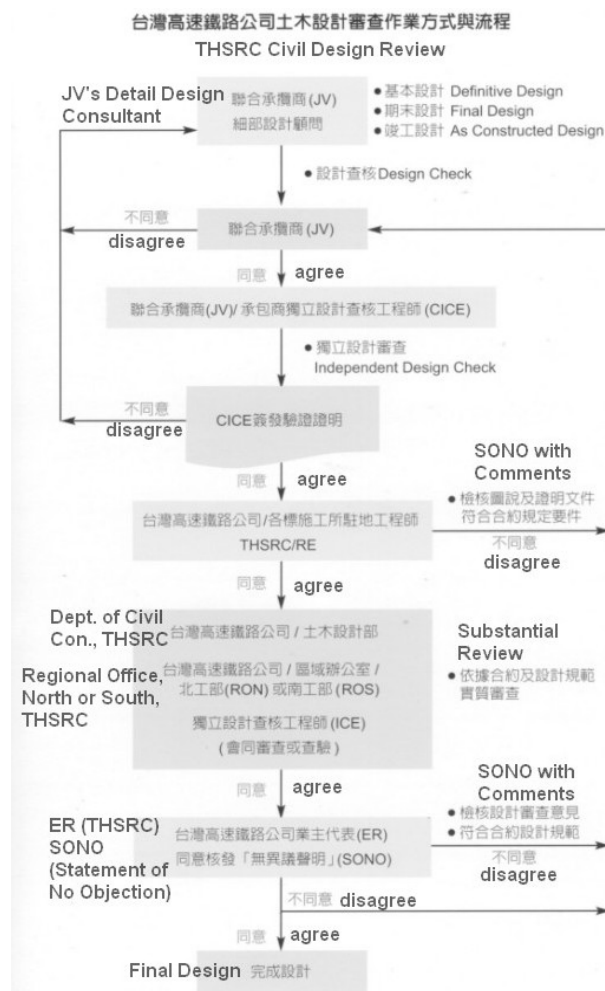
台灣高速鐵路公司土木設計審查作業方式與流程
THSRC Civil Design Review

JV's Detail Design Consultant
聯合承攬商(JV)
細部設計顧問

● 基本設計 Definitive Design
● 期末設計 Final Design
● 竣工設計 As Constructed Design

● 設計查核 Design Check

不同意
disagree

聯合承攬商(JV)

同意 agree

聯合承攬商(JV)/ 承包商獨立設計查核工程師 (CICE)

● 獨立設計審查
Independent Design Check

不同意
disagree

CICE簽發驗證證明

同意 agree

SONO with Comments
● 檢核圖說及證明文件符合合約規定要件

台灣高速鐵路公司/各標施工所駐地工程師
THSRC/RE

不同意
disagree

同意 agree

Dept. of Civil Con., THSRC
台灣高速鐵路公司 / 土木設計部

Regional Office, North or South, THSRC
台灣高速鐵路公司 / 區域辦公室 / 北工部(RON) 或南工部 (ROS)

獨立設計查核工程師 (ICE)
(會同審查或查驗)

Substantial Review
● 依據合約及設計規範實質審查

同意 agree

SONO with Comments
● 檢核設計審查意見
● 符合合約設計規範

ER (THSRC) SONO (Statement of No Objection)
台灣高速鐵路公司業主代表(ER)
同意核發「無異議聲明」(SONO)

不同意
disagree

不同意 disagree

同意 agree

Final Design 完成設計